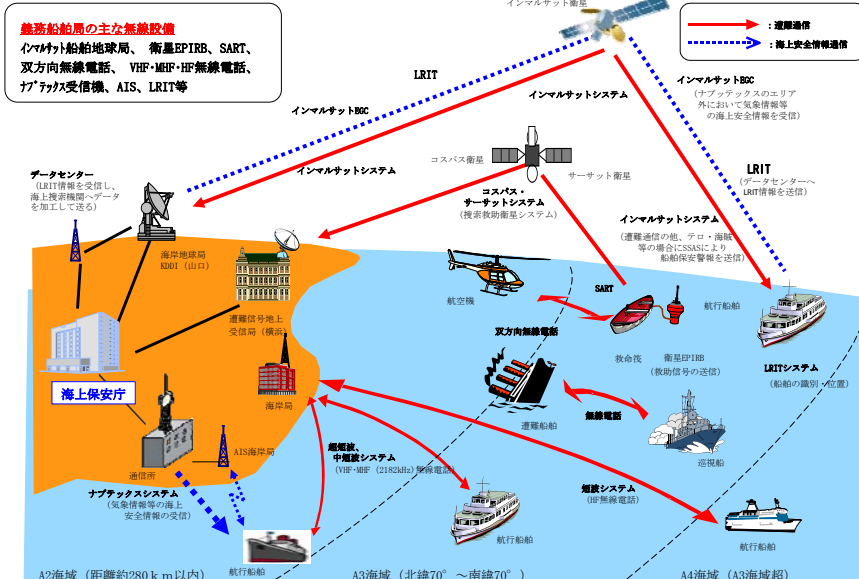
義務船舶局の主な無線設備
ｲﾝﾏﾙｻｯﾄ船舶地球局、 衛星EPIRB、SART、双方向無線電話、 VHF･MHF･HF無線電話、ﾅﾌﾞﾃｯｸｽ受信機、AIS、LRIT等

インマルサット衛星

：遭難通信
：海上安全情報通信

LRIT

インマルサットシステム

インマルサットEGC

インマルサットEGC
（ナブテックスのエリア外において気象情報等の海上安全情報を受信）

LRIT
（データセンターへLRIT情報を送信）

データセンター
（LRIT情報を受信し、海上捜索機関へデータを加工して送る）

インマルサットシステム

コスパス衛星

サーサット衛星

コスパス・サーサットシステム
（捜索救助衛星システム）

インマルサットシステム
（遭難通信の他、テロ・海賊等の場合にSSASにより船舶保安警報を送信）

海岸地球局
KDDI（山口）

遭難信号地上受信局（横浜）

航空機

SART

航行船舶

双方向無線電話

救命筏

衛星EPIRB
（救助信号の送信）

LRITシステム
（船舶の識別・位置）

海上保安庁

海岸局

遭難船舶

無線電話

巡視船

通信所

AIS海岸局

超短波、中短波システム
（VHF･MHF（2182kHz）無線電話）

ナブテックスシステム
（気象情報等の海上安全情報の受信）

短波システム
（HF無線電話）

航行船舶

航行船舶

航行船舶

A2海域（距離約280ｋｍ以内）

A3海域（北緯70°～南緯70°）

A4海域（A3海域超）